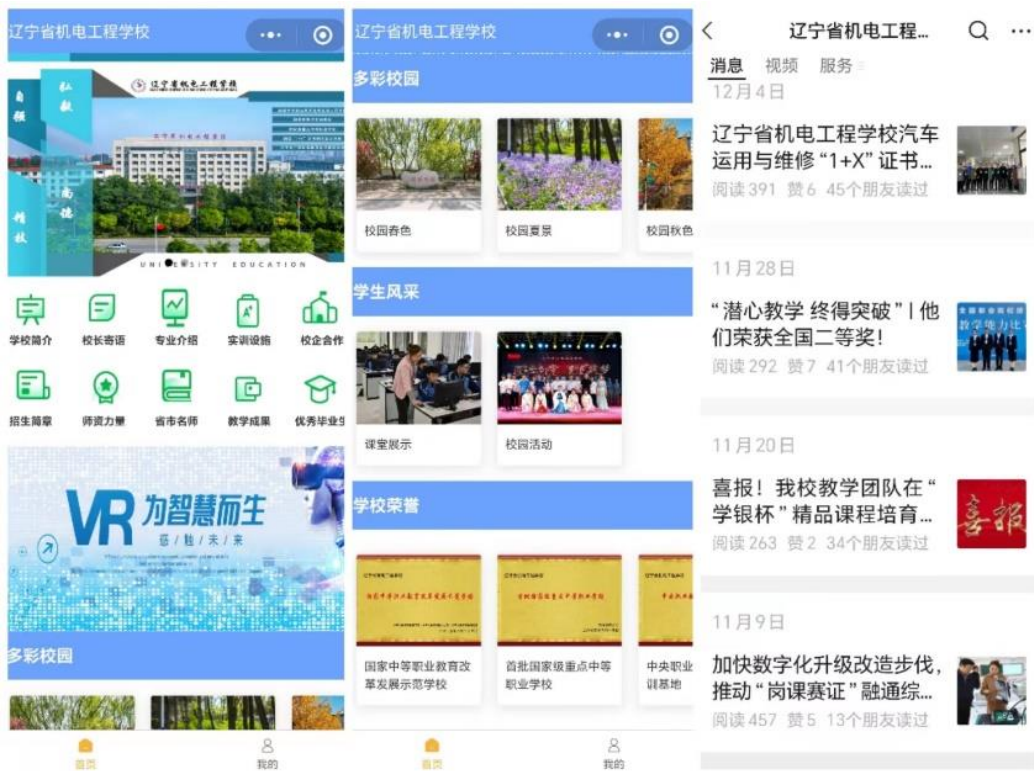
辽宁省机电工程学校

辽宁省机电工程学校

自强 弘毅 尚德 精技

UNIVERSITY EDUCATION

学校简介 校长寄语 专业介绍 实训设施 校企合作

招生简章 师资力量 省市名师 教学成果 优秀毕业生

VR为智慧而生

感触未来

多彩校园

首页 我的

辽宁省机电工程学校

多彩校园

校园春色 校园夏景 校园秋色

学生风采

课堂展示 校园活动

学校荣誉

国家中等职业教育改革发展示范学校

首批国家级重点中等职业学校

中央职业 训基地

首页 我的

辽宁省机电工程...

消息 视频 服务

12月4日

辽宁省机电工程学校汽车运用与维修“1+X”证书...

阅读 391 赞 6 45个朋友读过

11月28日

“潜心教学 终得突破”丨他们荣获全国二等奖!

阅读 292 赞 7 41个朋友读过

11月20日

喜报!我校教学团队在“学银杯”精品课程培育...

喜报

阅读 263 赞 2 34个朋友读过

11月9日

加快数字化升级改造步伐,推动“岗课赛证”融通综...

阅读 457 赞 5 13个朋友读过